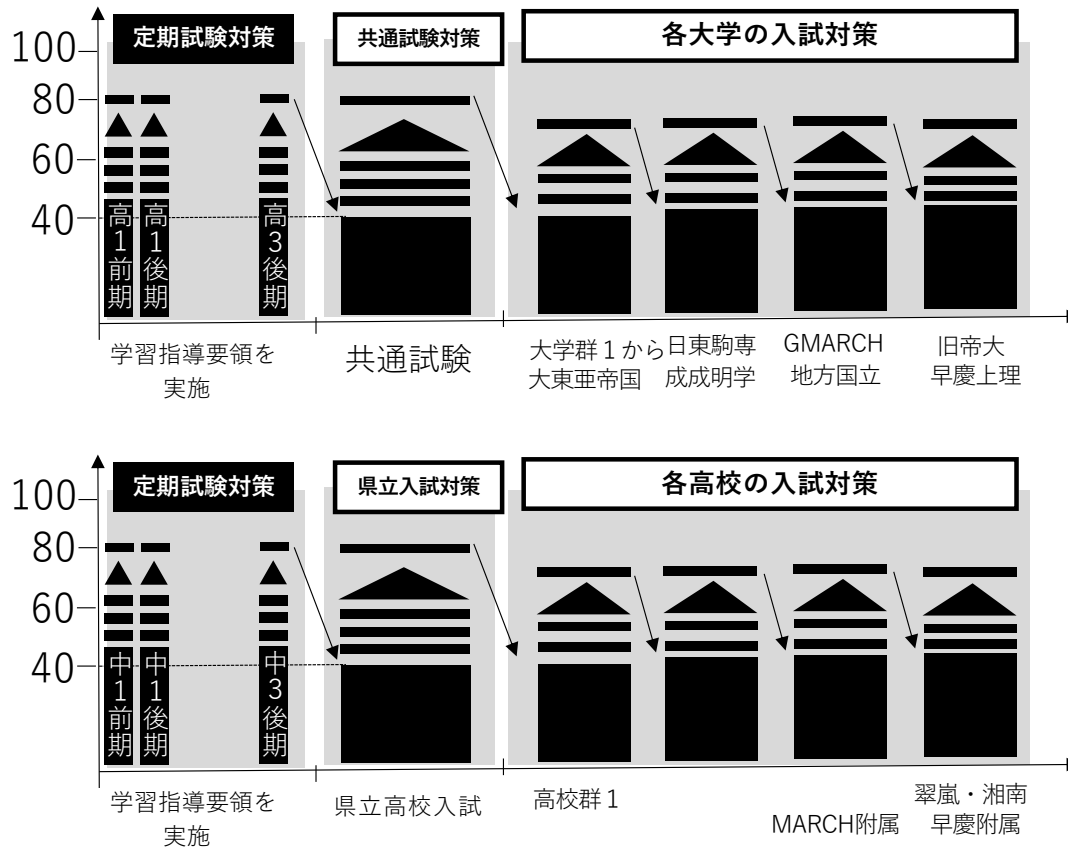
100
80
60
40

定期試験対策

共通試験対策

各大学の入試対策

高1前期

高1後期

高3後期

学習指導要領を実施

共通試験

大学群１から大東亜帝国

日東駒専成成明学

GMARCH 地方国立

旧帝大 早慶上理

100
80
60
40

定期試験対策

県立入試対策

各高校の入試対策

中1前期

中1後期

中3後期

学習指導要領を実施

県立高校入試

高校群１

MARCH附属

翠嵐・湘南 早慶附属